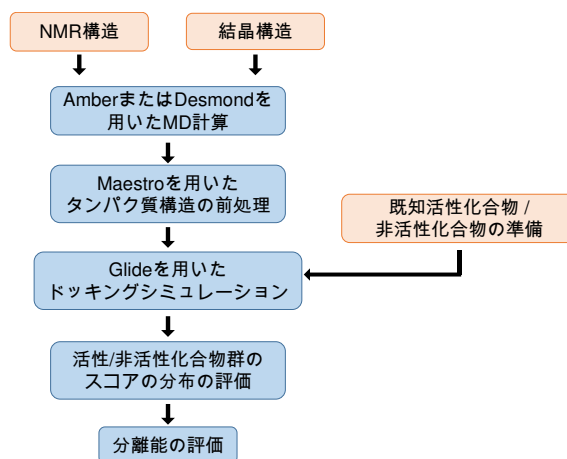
NMR構造

結晶構造

AmberまたはDesmondを用いたMD計算

Maestroを用いたタンパク質構造の前処理

既知活性化合物 / 非活性化合物の準備

Glideを用いたドッキングシミュレーション

活性/非活性化合物群のスコアの分布の評価

分離能の評価